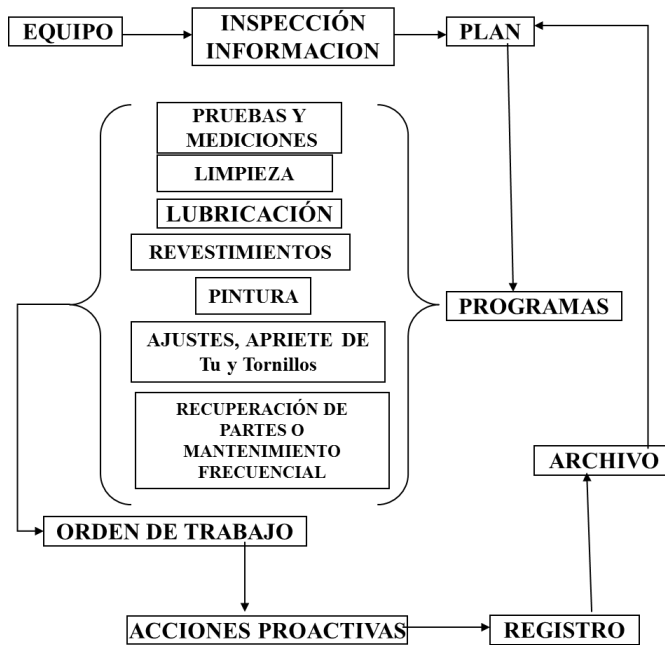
EQUIPO

INSPECCIÓN INFORMACION

PLAN

PRUEBAS Y MEDICIONES

LIMPIEZA

LUBRICACIÓN

REVESTIMIENTOS

PINTURA

PROGRAMAS

AJUSTES, APRIETE DE Tu y Tornillos

RECUPERACIÓN DE PARTES O MANTENIMIENTO FRECUENCIAL

ARCHIVO

ORDEN DE TRABAJO

ACCIONES PROACTIVAS

REGISTRO